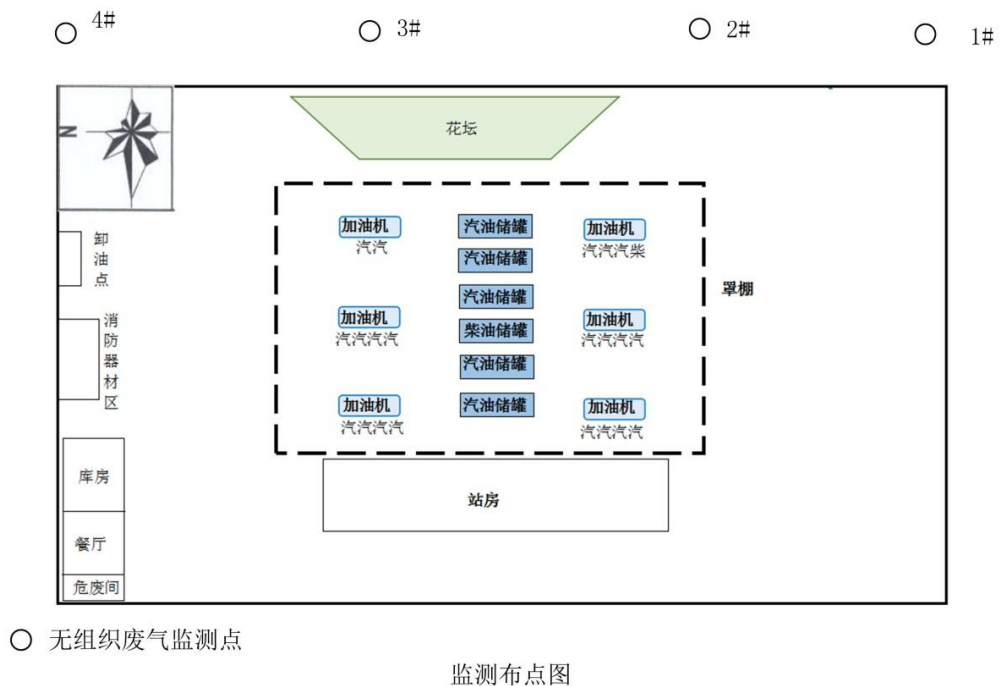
4#
3#
2#
1#

N

花坛

加油机
汽汽

汽油储罐
汽油储罐

加油机
汽汽汽柴

汽油储罐

加油机
汽汽汽汽

柴油储罐

加油机
汽汽汽汽

汽油储罐

加油机
汽汽汽汽

汽油储罐

加油机
汽汽汽汽

罩棚

卸油点

消防器材区

库房

餐厅

危废间

站房

无组织废气监测点

监测布点图